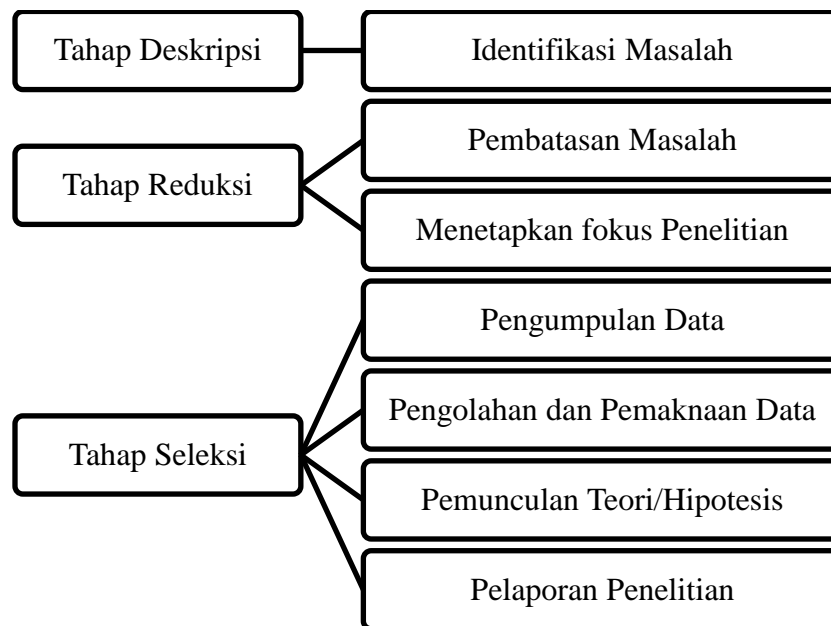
Tahap Deskripsi

Identifikasi Masalah

Tahap Reduksi

Pembatasan Masalah

Menetapkan fokus Penelitian

Tahap Seleksi

Pengumpulan Data

Pengolahan dan Pemaknaan Data

Pemunculan Teori/Hipotesis

Pelaporan Penelitian